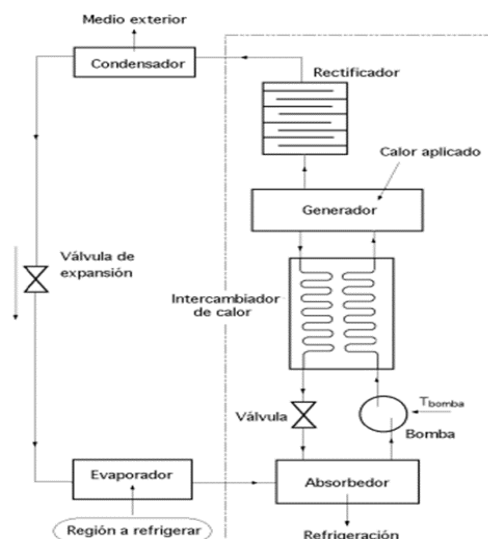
Medio exterior

Condensador

Rectificador

Calor aplicado

Generador

Válvula de expansión

Intercambiador de calor

Válvula

$T_{bomba}$

Bomba

Evaporador

Absorbedor

Región a refrigerar

Refrigeración